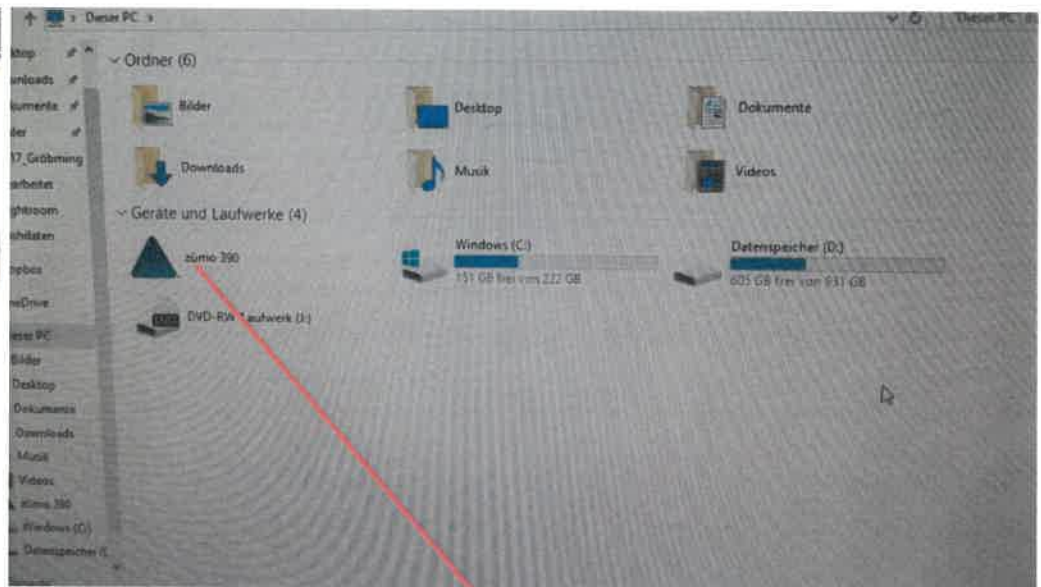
Dieser PC >

Dieser PC (li

ktop
nloads
kumente
der
17_Gröbming
arbeitet
ghtroom
chaltaten
opbox
eDrive
eser PC
Bilder
Desktop
Dokumente
Downloads
Musik
Videos
zumo 390
Windows (C:)
Datenspeicher (I

Ordner (6)

Bilder

Desktop

Dokumente

Downloads

Musik

Videos

Geräte und Laufwerke (4)

zümo 390

Windows (C:)
151 GB frei von 222 GB

Datenspeicher (D:)
605 GB frei von 931 GB

DVD-RW-Laufwerk (I:)